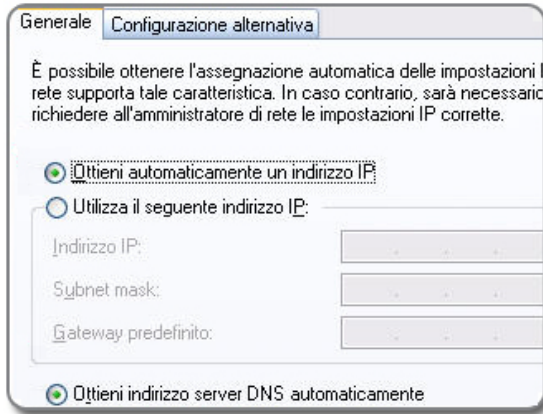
Generale | Configurazione alternativa

È possibile ottenere l'assegnazione automatica delle impostazioni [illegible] rete supporta tale caratteristica. In caso contrario, sarà necessario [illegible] richiedere all'amministratore di rete le impostazioni IP corrette.

Ottieni automaticamente un indirizzo IP

Utilizza il seguente indirizzo IP:

Indirizzo IP:

Subnet mask:

Gateway predefinito:

Ottieni indirizzo server DNS automaticamente